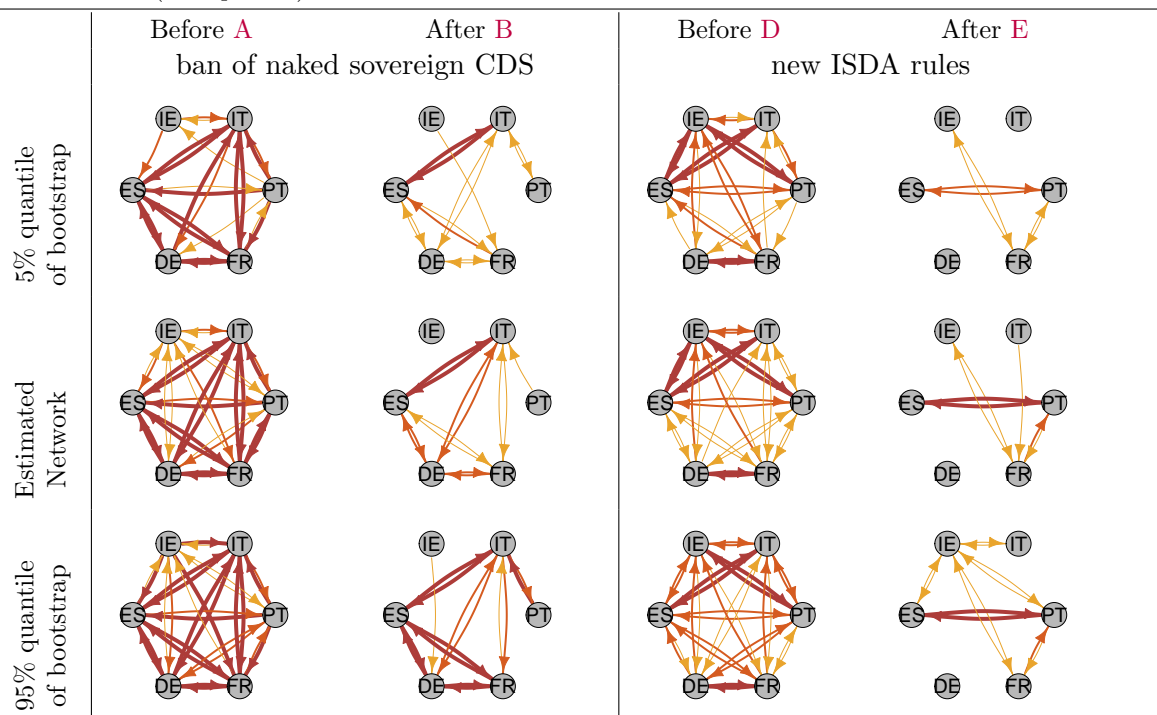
| | Before A | After B | Before D | After E |
|---|---|---|---|---|
| | ban of naked sovereign CDS | | new ISDA rules | |
| 5% quantile of bootstrap | IE IT ES PT DE FR | IE IT ES PT DE FR | IE IT ES PT DE FR | IE IT ES PT DE FR |
| Estimated Network | IE IT ES PT DE FR | IE IT ES PT DE FR | IE IT ES PT DE FR | IE IT ES PT DE FR |
| 95% quantile of bootstrap | IE IT ES PT DE FR | IE IT ES PT DE FR | IE IT ES PT DE FR | IE IT ES PT DE FR |